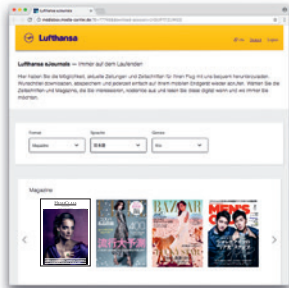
Lufthansa eJournals

Lufthansa

Lufthansa eJournals — Immer auf dem Laufenden

Hier haben Sie die Möglichkeit, aktuelle Zeitungen und Zeitschriften für Ihren Flug mit uns bequem herunterzuladen. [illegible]

Format
Magazine

Sprache
日本語

Genre
Alle

Magazine

BAZAAR

MEN'S